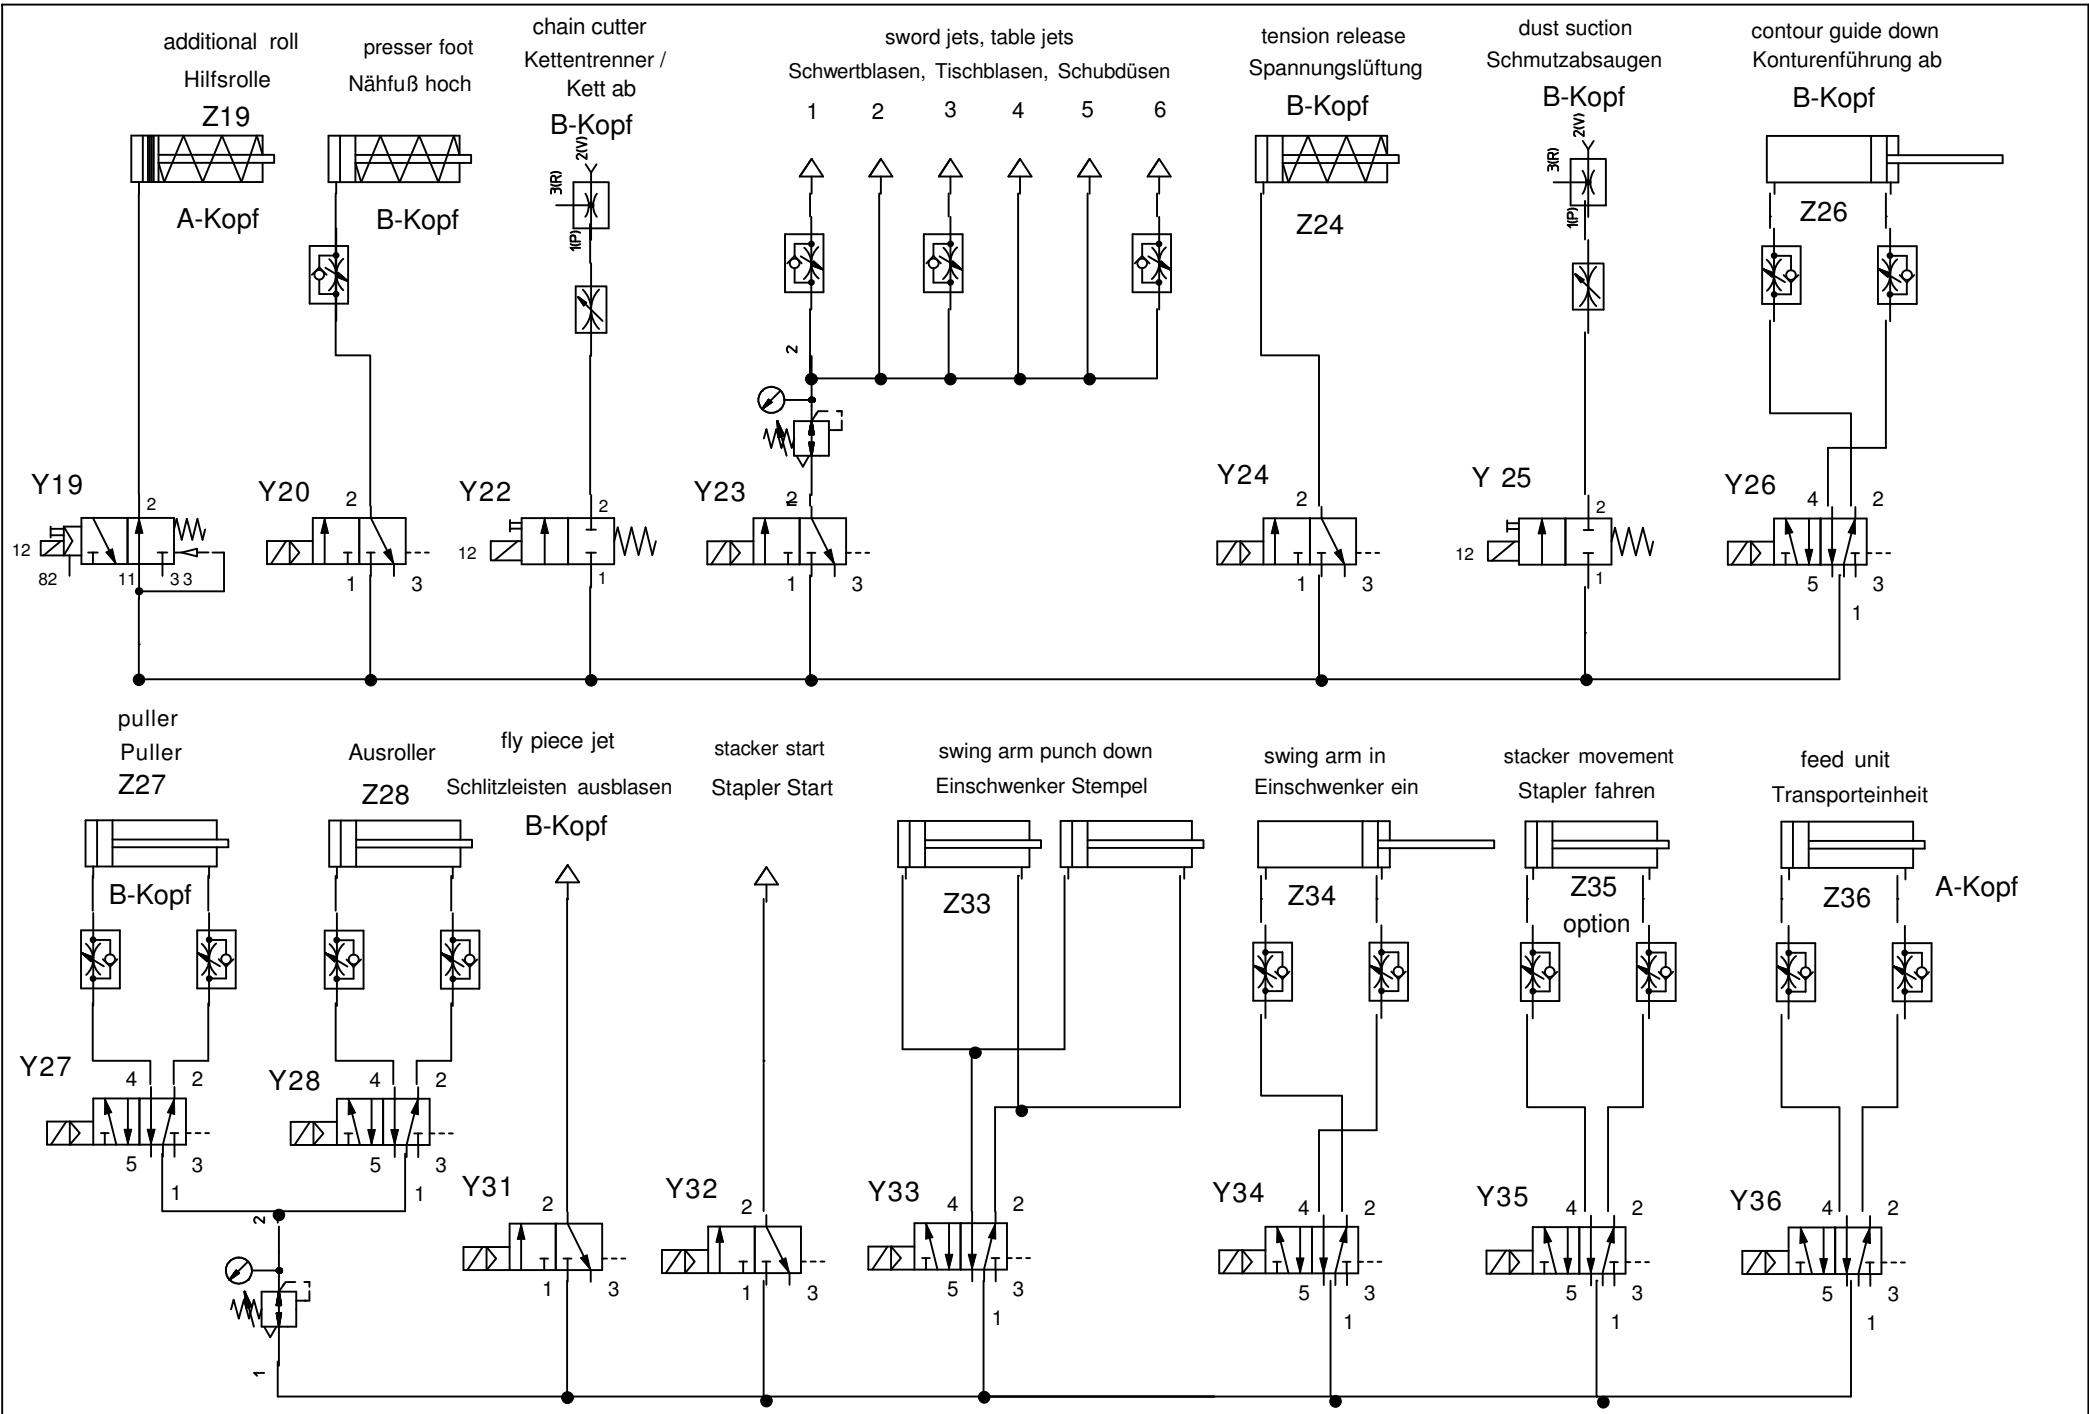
additional roll
Hilfsrolle
Z19
A-Kopf

presser foot
Nähfuß hoch
B-Kopf

chain cutter
Kettentrenner / Kett ab
B-Kopf
2(V)
3(R)
1(P)

sword jets, table jets
Schwertblasen, Tischblasen, Schubdüsen
1 2 3 4 5 6
2

tension release
Spannungslüftung
B-Kopf
Z24

dust suction
Schmutzabsaugen
B-Kopf
2(V)
3(R)
1(P)

contour guide down
Konturenführung ab
B-Kopf
Z26

Y19
2
12
82
11
3 3

Y20
2
1
3

Y22
2
12
1

Y23
2
1
3

Y24
2
1
3

Y 25
2
12
1

Y26
4
2
5
3
1

puller
Puller
Z27
B-Kopf

Ausroller
Z28

fly piece jet
Schlitzleisten ausblasen
B-Kopf

stacker start
Stapler Start

swing arm punch down
Einschwenker Stempel
Z33

swing arm in
Einschwenker ein
Z34

stacker movement
Stapler fahren
Z35
option

feed unit
Transporteinheit
Z36
A-Kopf

Y27
4
2
5
3
1

Y28
4
2
5
3
1

2
1

Y31
2
1
3

Y32
2
1
3

Y33
4
2
5
3
1

Y34
4
2
5
3
1

Y35
4
2
5
3
1

Y36
4
2
5
3
1